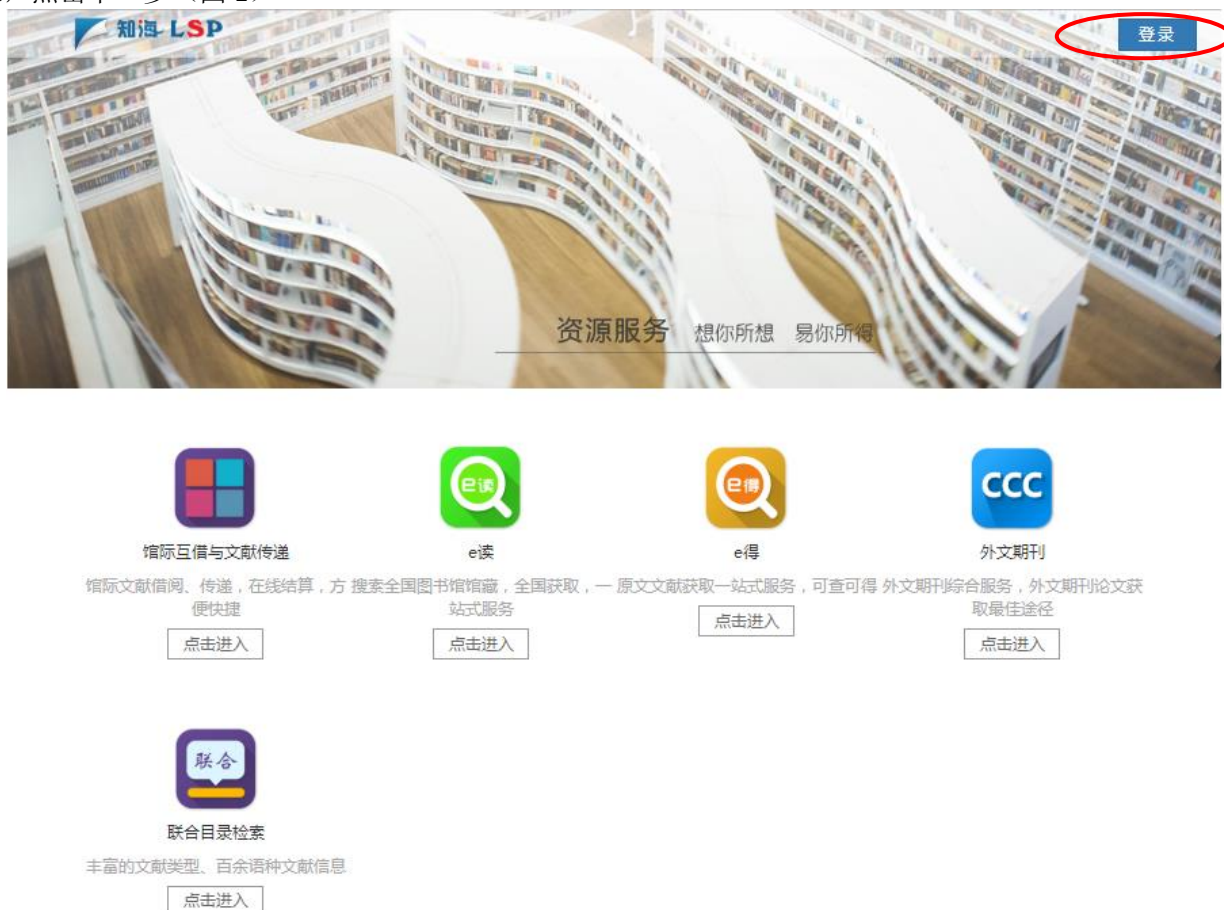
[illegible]

知海 LSP

登录

资源服务 想你所想 易你所得

馆际互借与文献传递

馆际文献借阅、传递，在线结算，方便快捷

点击进入

e读

搜索全国图书馆馆藏，全国获取，一站式服务

点击进入

e得

原文文献获取一站式服务，可查可得

点击进入

CCC

外文期刊

外文期刊综合服务，外文期刊论文获取最佳途径

点击进入

联合

联合目录检索

丰富的文献类型、百余语种文献信息

点击进入